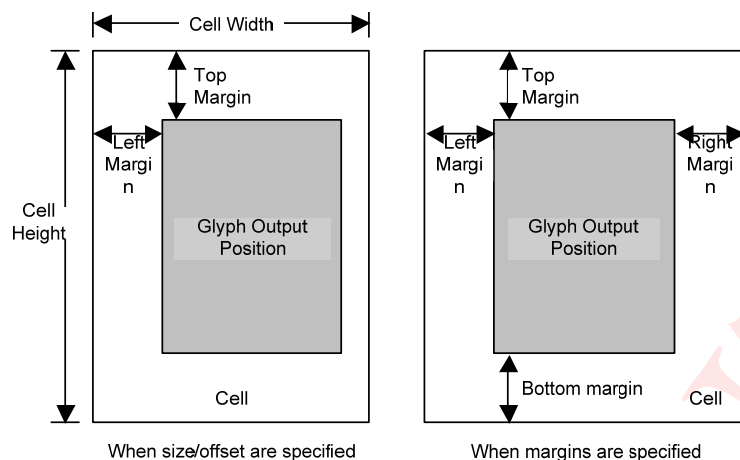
Cell Width

Cell Height

Top Margin

Left Margi n

Glyph Output Position

Cell

When size/offset are specified

Top Margin

Left Margi n

Right Margi n

Glyph Output Position

Bottom margin

Cell

When margins are specified